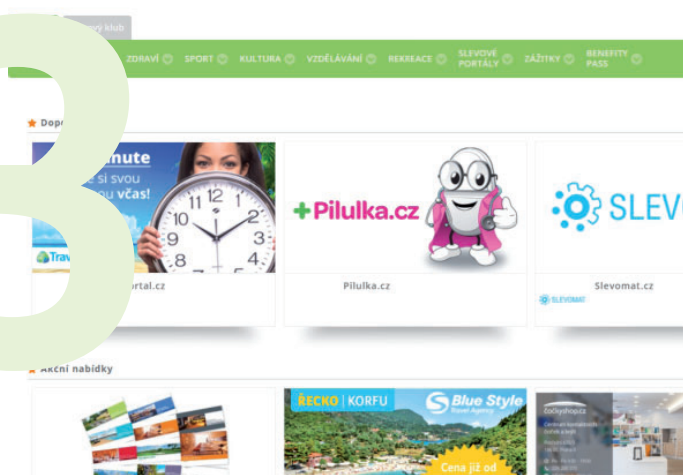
3

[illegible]vý klub

ZDRAVÍ SPORT KULTURA VZDĚLÁVÁNÍ REKREACE SLEVOVÉ PORTÁLY ZÁŽITKY BENEFITY PASS

Dop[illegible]

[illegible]mute
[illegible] si svou
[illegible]ou včas!

12 11 1 10 2 9 3 8 4 7 5 6

Trav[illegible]

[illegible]ortal.cz

+Pilulka.cz

Pilulka.cz

SLEV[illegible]

Slevomat.cz

SLEVOMAT

Akční nabídky

ŘECKO | KORFU

Blue Style
Travel Agency

Cena již od

ZoOkyshop.cz